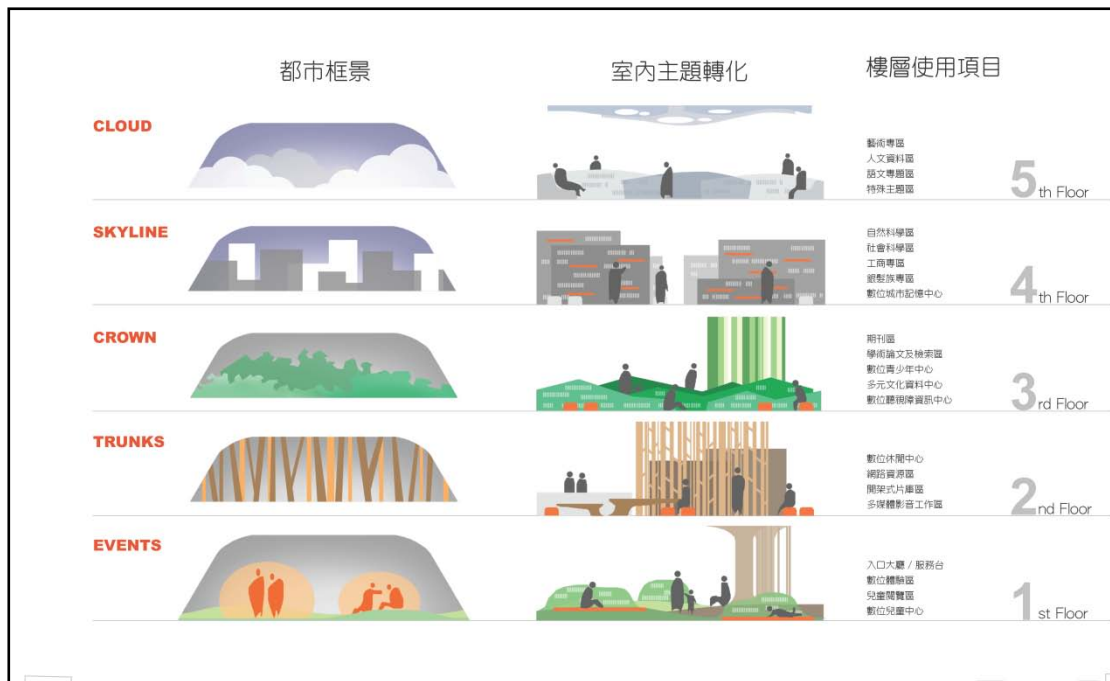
都市框景

室內主題轉化

樓層使用項目

CLOUD

藝術專區
人文資料區
語文專題區
特殊主題區

5th Floor

SKYLINE

自然科學區
社會科學區
工商專區
銀髮族專區
數位城市記憶中心

4th Floor

CROWN

期刊區
學術論文及檢索區
數位青少年中心
多元文化資料中心
數位聽視障資訊中心

3rd Floor

TRUNKS

數位休閒中心
網路資源區
開架式片庫區
多媒體影音工作區

2nd Floor

EVENTS

入口大廳 / 服務台
數位體驗區
兒童閱覽區
數位兒童中心

1st Floor